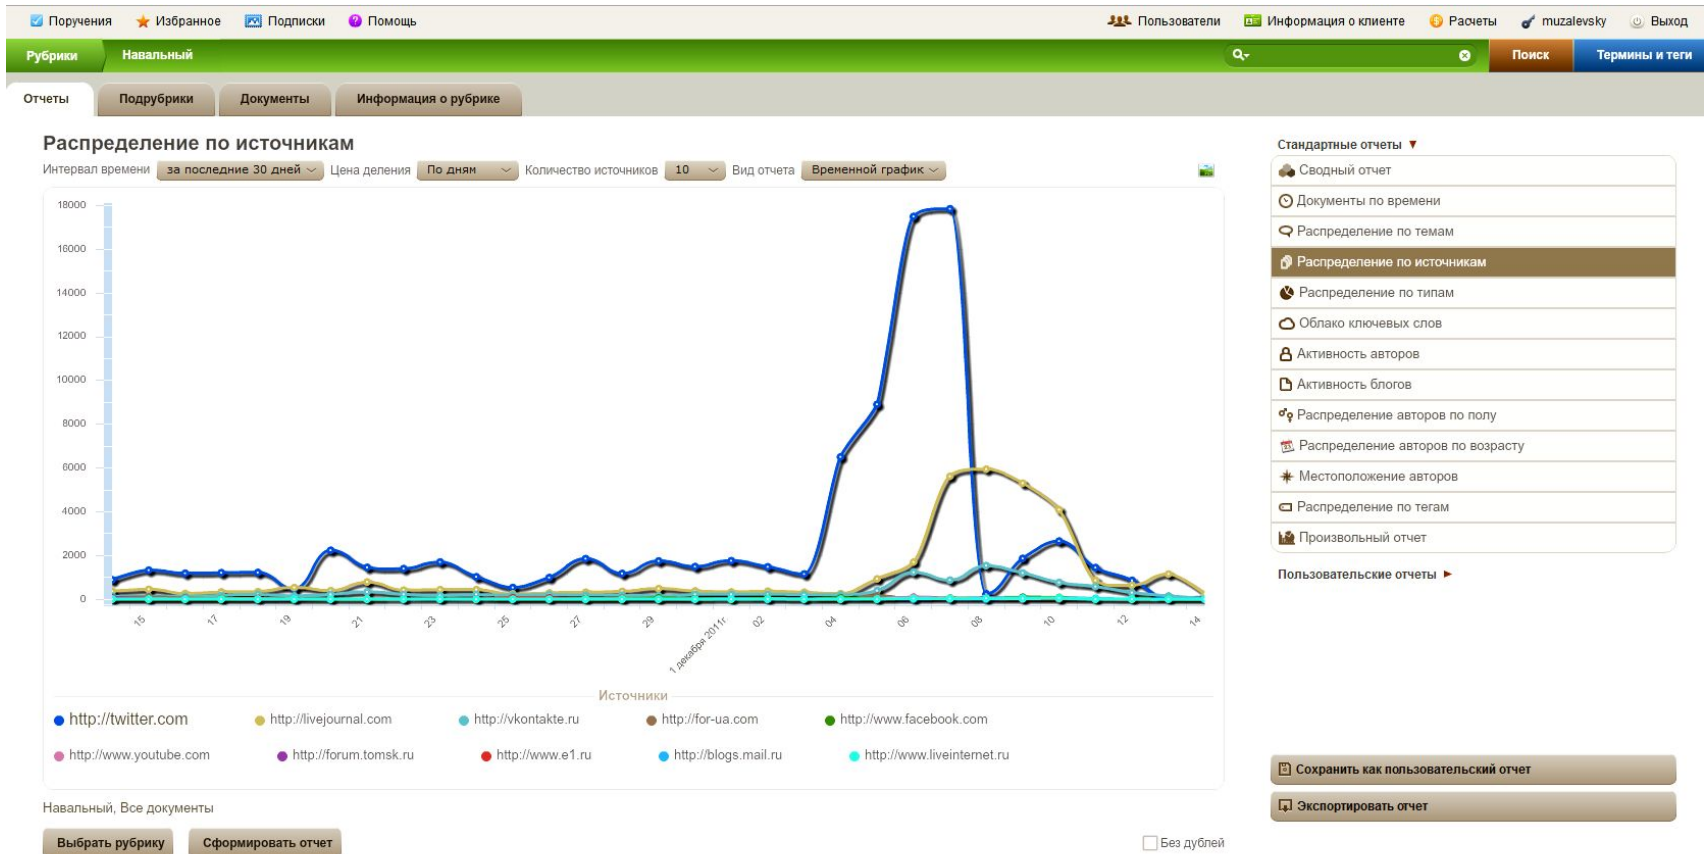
Поручения Избранное Подписки Помощь
Пользователи Информация о клиенте Расчеты muzalevsky Выход

Рубрики Навальный
Поиск Термины и теги

Отчеты Подрубрики Документы Информация о рубрике

Распределение по источникам

Интервал времени за последние 30 дней Цена деления По дням Количество источников 10 Вид отчета Временной график

18000
16000
14000
12000
10000
8000
6000
4000
2000
0

15 17 19 21 23 25 27 29 1 декабря 2011г. 02 04 06 08 10 12 14

Источники

http://twitter.com http://livejournal.com http://vkontakte.ru http://for-ua.com http://www.facebook.com
http://www.youtube.com http://forum.tomsk.ru http://www.e1.ru http://blogs.mail.ru http://www.liveinternet.ru

Навальный, Все документы

Выбрать рубрику Сформировать отчет
Без дублей

Стандартные отчеты
Сводный отчет
Документы по времени
Распределение по темам
Распределение по источникам
Распределение по типам
Облако ключевых слов
Активность авторов
Активность блогов
Распределение авторов по полу
Распределение авторов по возрасту
Местоположение авторов
Распределение по тегам
Произвольный отчет

Пользовательские отчеты

Сохранить как пользовательский отчет
Экспортировать отчет